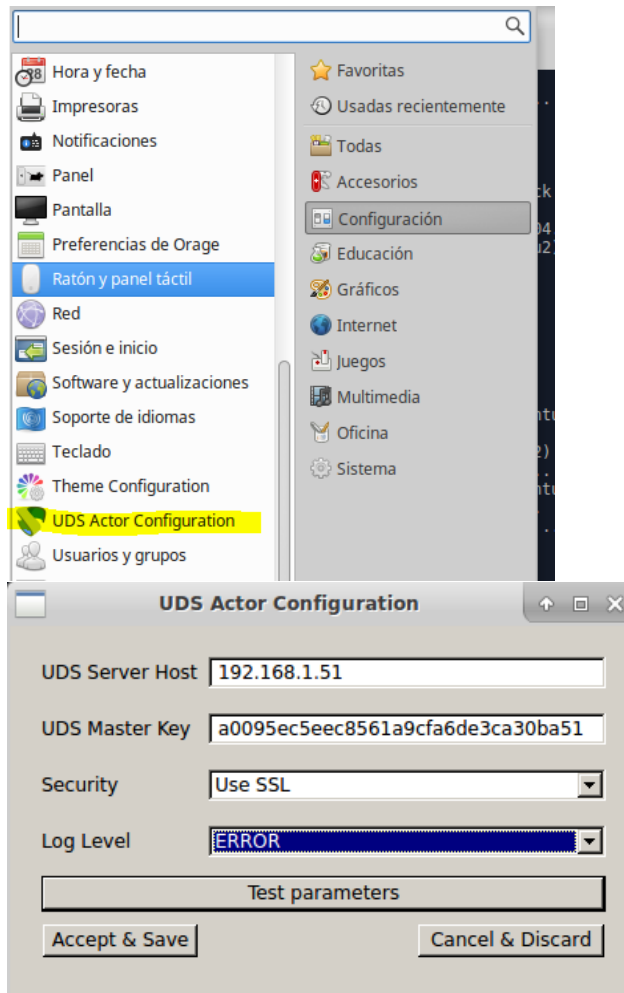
Hora y fecha
Impresoras
Notificaciones
Panel
Pantalla
Preferencias de Orage
Ratón y panel táctil
Red
Sesión e inicio
Software y actualizaciones
Soporte de idiomas
Teclado
Theme Configuration
UDS Actor Configuration
Usuarios y grupos

Favoritas
Usadas recientemente
Todas
Accesorios
Configuración
Educación
Gráficos
Internet
Juegos
Multimedia
Oficina
Sistema

UDS Actor Configuration

UDS Server Host 192.168.1.51
UDS Master Key a0095ec5eec8561a9cfa6de3ca30ba51
Security Use SSL
Log Level ERROR
Test parameters
Accept & Save
Cancel & Discard